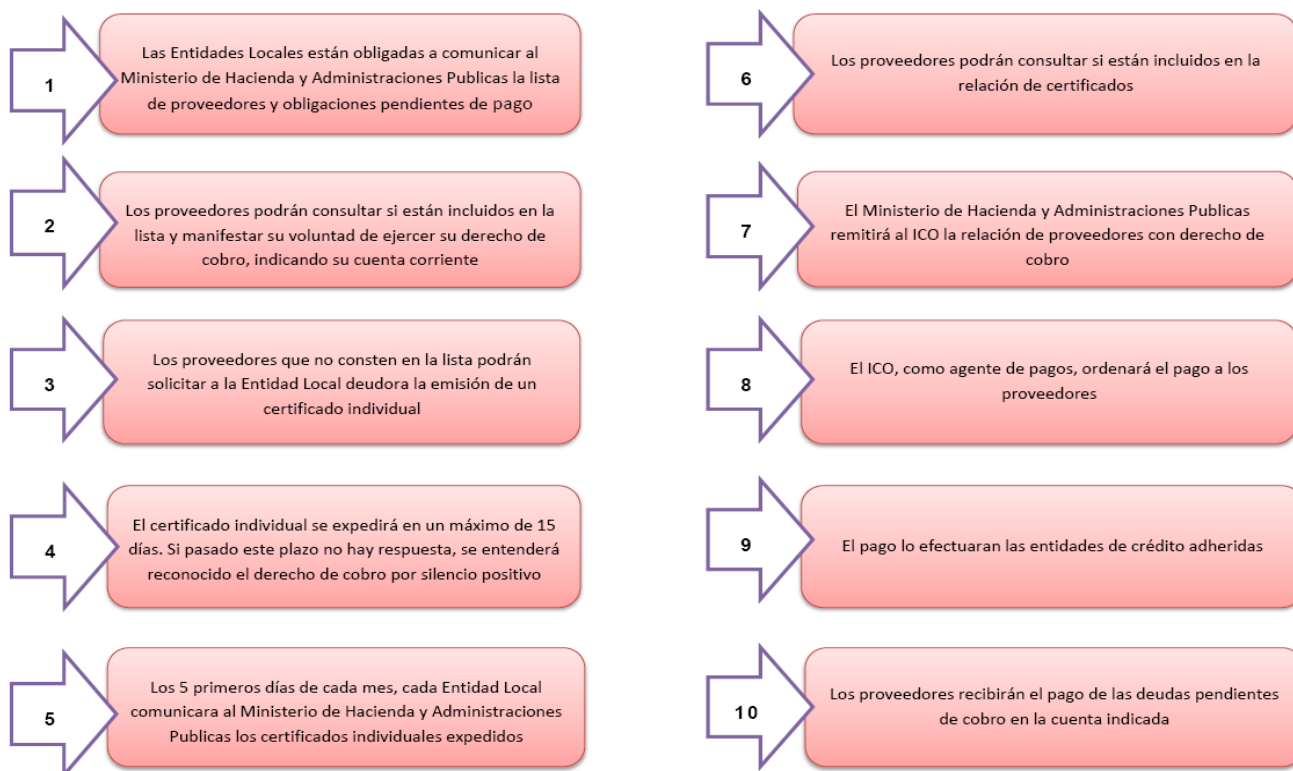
1

Las Entidades Locales están obligadas a comunicar al Ministerio de Hacienda y Administraciones Publicas la lista de proveedores y obligaciones pendientes de pago

2

Los proveedores podrán consultar si están incluidos en la lista y manifestar su voluntad de ejercer su derecho de cobro, indicando su cuenta corriente

3

Los proveedores que no consten en la lista podrán solicitar a la Entidad Local deudora la emisión de un certificado individual

4

El certificado individual se expedirá en un máximo de 15 días. Si pasado este plazo no hay respuesta, se entenderá reconocido el derecho de cobro por silencio positivo

5

Los 5 primeros días de cada mes, cada Entidad Local comunicara al Ministerio de Hacienda y Administraciones Publicas los certificados individuales expedidos

6

Los proveedores podrán consultar si están incluidos en la relación de certificados

7

El Ministerio de Hacienda y Administraciones Publicas remitirá al ICO la relación de proveedores con derecho de cobro

8

El ICO, como agente de pagos, ordenará el pago a los proveedores

9

El pago lo efectuaran las entidades de crédito adheridas

10

Los proveedores recibirán el pago de las deudas pendientes de cobro en la cuenta indicada